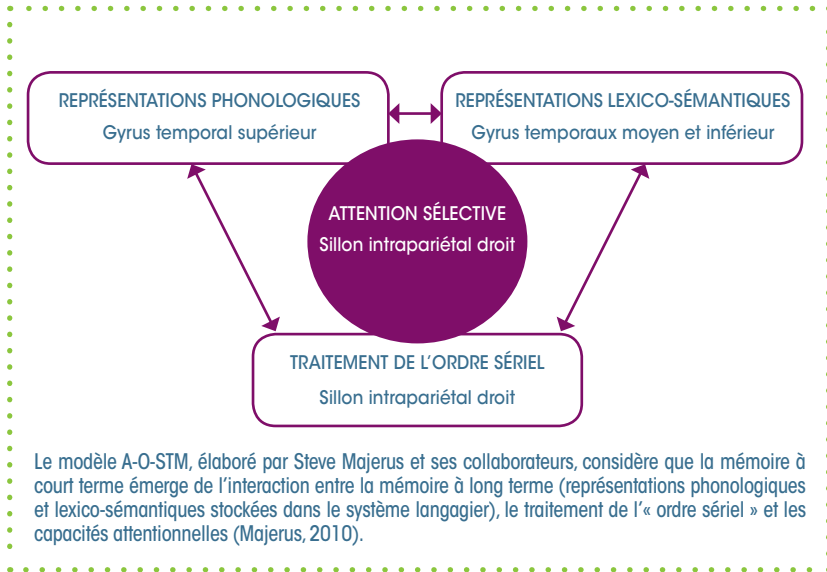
REPRÉSENTATIONS PHONOLOGIQUES
Gyrus temporal supérieur

REPRÉSENTATIONS LEXICO-SÉMANTIQUES
Gyrus temporaux moyen et inférieur

ATTENTION SÉLECTIVE
Sillon intrapariétal droit

TRAITEMENT DE L'ORDRE SÉRIEL
Sillon intrapariétal droit

Le modèle A-O-STM, élaboré par Steve Majerus et ses collaborateurs, considère que la mémoire à court terme émerge de l'interaction entre la mémoire à long terme (représentations phonologiques et lexico-sémantiques stockées dans le système langagier), le traitement de l'« ordre sériel » et les capacités attentionnelles (Majerus, 2010).